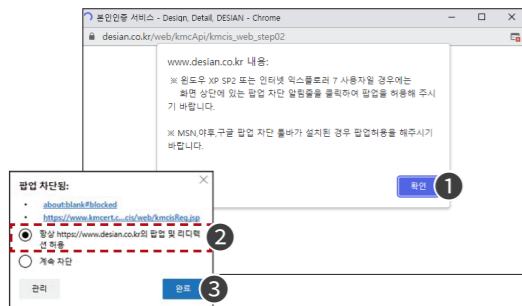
본인인증 서비스 - Design, Detail, DESIAN - Chrome

desian.co.kr/web/kmcApi/kmcis_web_step02

www.desian.co.kr 내용:

※ 윈도우 XP SP2 또는 인터넷 익스플로러 7 사용자일 경우에는 화면 상단에 있는 팝업 차단 알림줄을 클릭하여 팝업을 허용해 주시기 바랍니다.

※ MSN,야후,구글 팝업 차단 툴바가 설치된 경우 팝업허용을 해주시기 바랍니다.

확인

1

팝업 차단됨:

about:blank#blocked

https://www.kmcert.c...cis/web/kmcisReq.jsp

항상 https://www.desian.co.kr의 팝업 및 리디렉션 허용

2

계속 차단

관리

완료

3